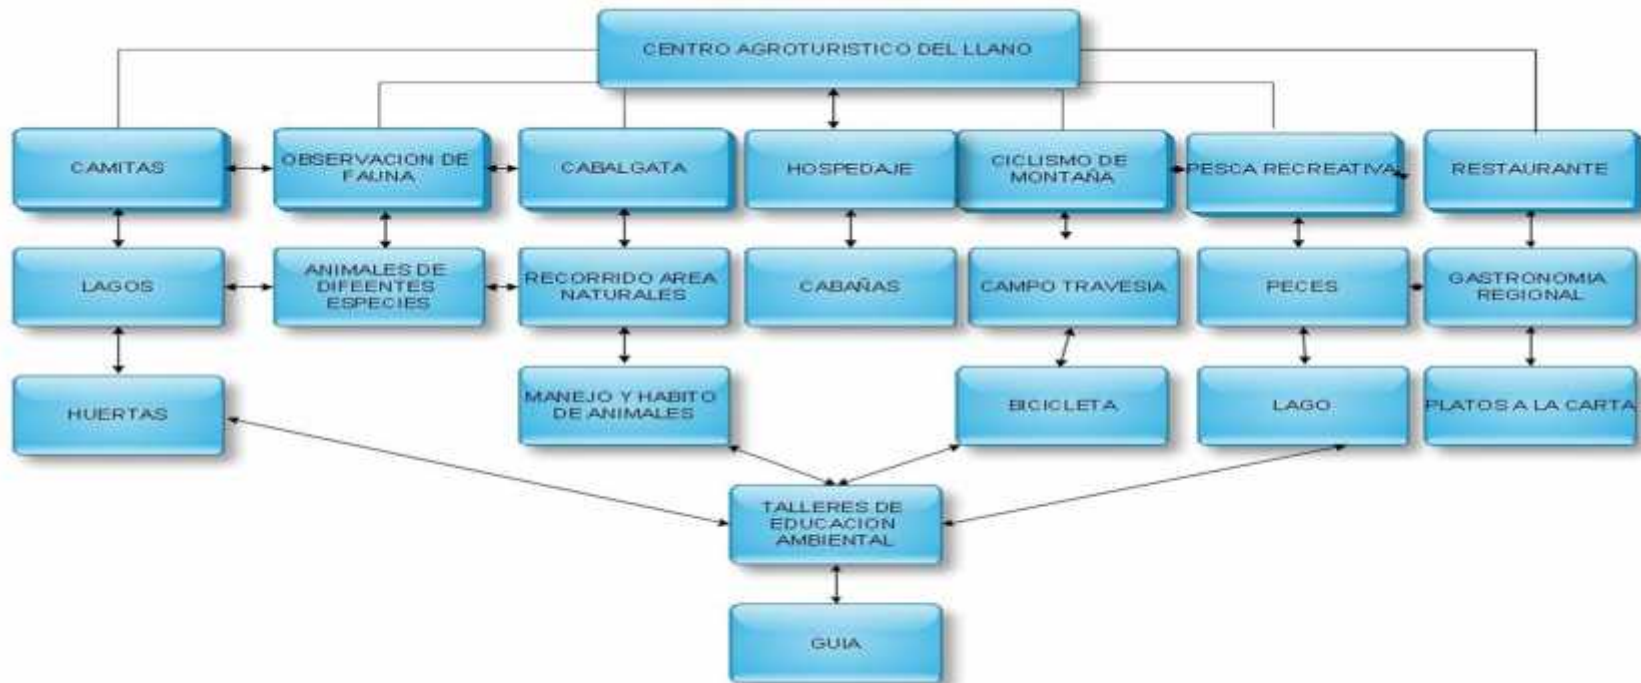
CENTRO AGROTURISTICO DEL LLANO

CAMITAS

OBSERVACION DE FAUNA

CABALGATA

HOSPEDAJE

CICLISMO DE MONTAÑA

PESCA RECREATIVA

RESTAURANTE

LAGOS

ANIMALES DE DIFEENTES ESPECIES

RECORRIDO AREA NATURALES

CABAÑAS

CAMPO TRAVESIA

PECES

GASTRONOMIA REGIONAL

HUERTAS

MANEJO Y HABITO DE ANIMALES

BICICLETA

LAGO

PLATOS A LA CARTA

TALLERES DE EDUCACION AMBIENTAL

GUIA